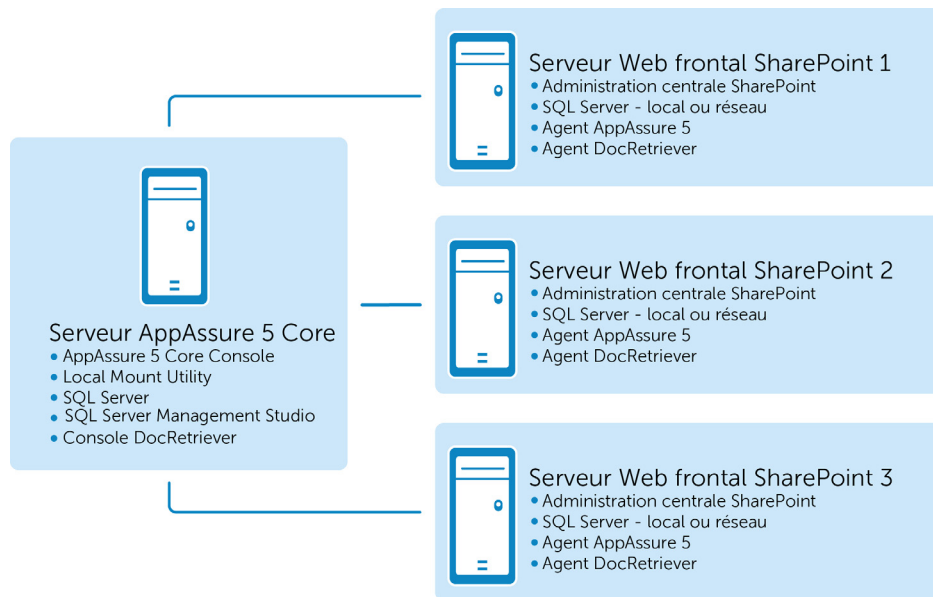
Serveur AppAssure 5 Core
• AppAssure 5 Core Console
• Local Mount Utility
• SQL Server
• SQL Server Management Studio
• Console DocRetriever

Serveur Web frontal SharePoint 1
• Administration centrale SharePoint
• SQL Server - local ou réseau
• Agent AppAssure 5
• Agent DocRetriever

Serveur Web frontal SharePoint 2
• Administration centrale SharePoint
• SQL Server - local ou réseau
• Agent AppAssure 5
• Agent DocRetriever

Serveur Web frontal SharePoint 3
• Administration centrale SharePoint
• SQL Server - local ou réseau
• Agent AppAssure 5
• Agent DocRetriever